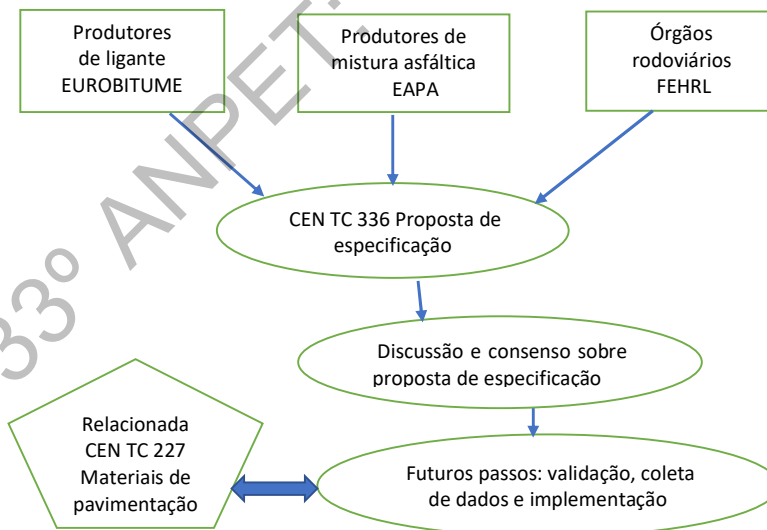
Produtores de ligante EUROBITUME

Produtores de mistura asfáltica EAPA

Órgãos rodoviários FEHRL

CEN TC 336 Proposta de especificação

Discussão e consenso sobre proposta de especificação

Relacionada CEN TC 227 Materiais de pavimentação

Futuros passos: validação, coleta de dados e implementação

33º ANPET